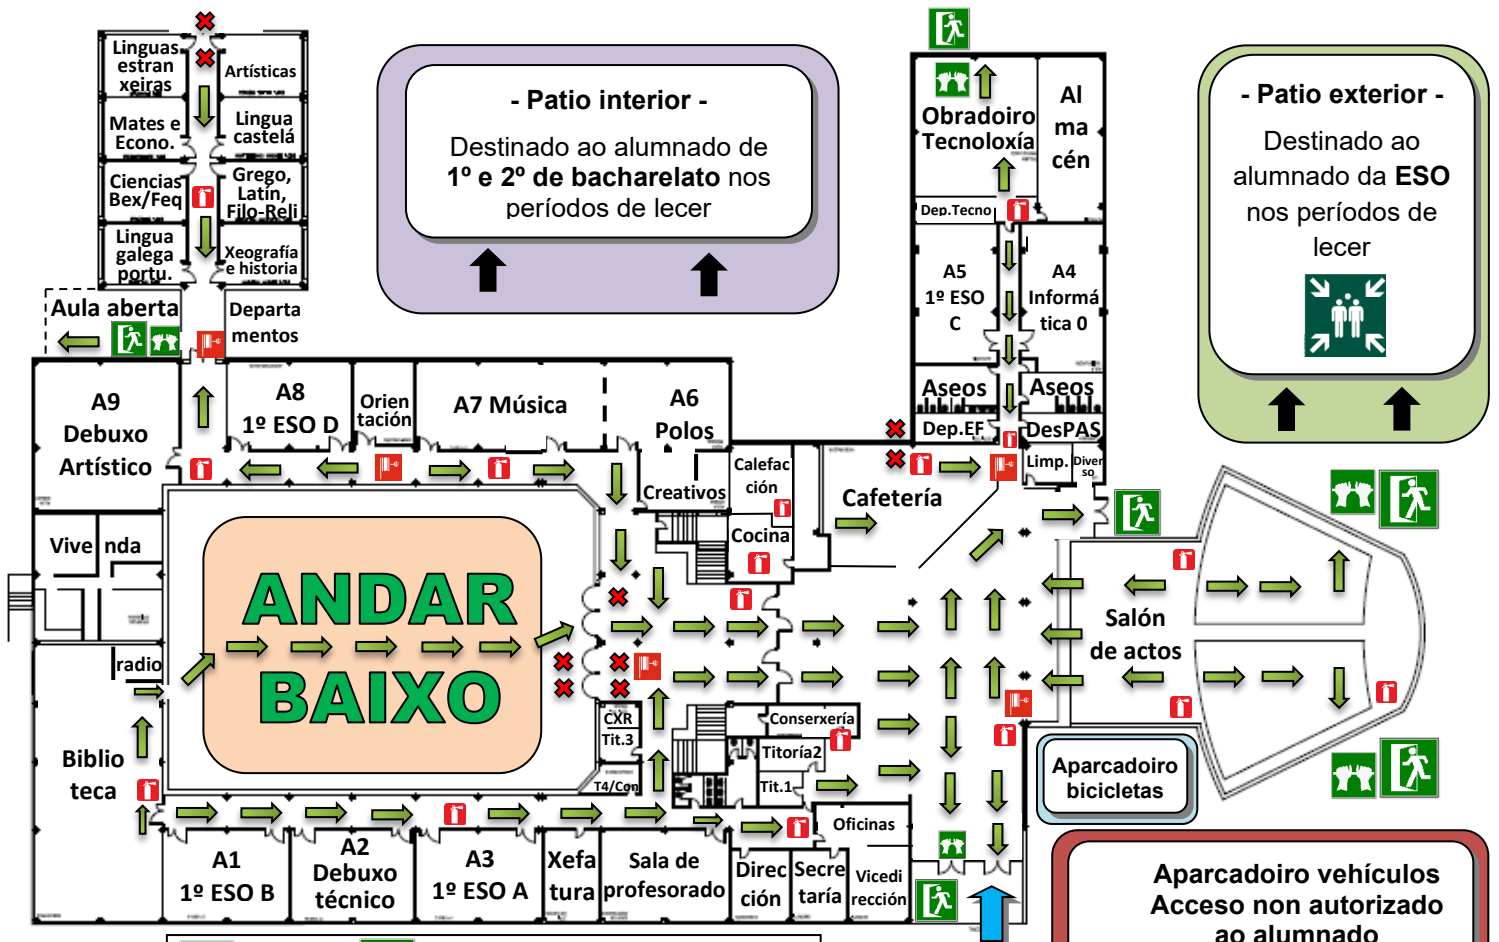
Linguas estran xeiras
Artísticas
Mates e Econo.
Lingua castelá
Ciencias Bex/Feq
Grego, Latín, Filo-Reli
Lingua galega portu.
Xeografía e historia
Aula aberta
Departa mentos

- Patio interior -
Destinado ao alumnado de 1º e 2º de bacharelato nos períodos de lecer

Obradoiro Tecnoloxía
Al ma cén
Dep.Tecno
A5 1º ESO C
A4 Informá tica 0
Aseos
Aseos
Dep.EF
DesPAS
Limp.
Diver so

- Patio exterior -
Destinado ao alumnado da ESO nos períodos de lecer

A9 Debuxo Artístico
A8 1º ESO D
Orien tación
A7 Música
A6 Polos
Creativos
Calefac ción
Cocina
Cafetería
Vive nda
radio
ANDAR BAIXO
Salón de actos
Biblio teca
CXR Tit.3
T4/Con
Conserxería
Titoría2
Tit.1
Aparcadoiro bicicletas
Oficinas
A1 1º ESO B
A2 Debuxo técnico
A3 1º ESO A
Xefa tura
Sala de profesorado
Direc ción
Secre taría
Vicedi rección

Aparcadoiro vehículos
Acceso non autorizado ao alumnado